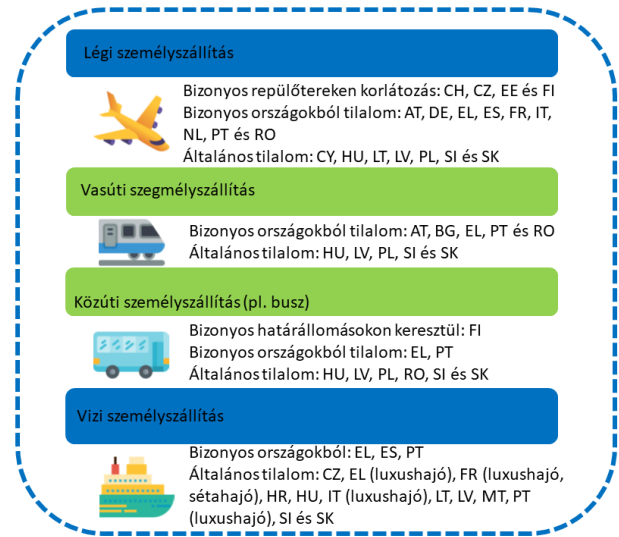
Légi személyszállítás

Bizonyos repülőtereken korlátozás: CH, CZ, EE és FI
Bizonyos országokból tilalom: AT, DE, EL, ES, FR, IT, NL, PT és RO
Általános tilalom: CY, HU, LT, LV, PL, SI és SK

Vasúti szegmélyszállítás

Bizonyos országokból tilalom: AT, BG, EL, PT és RO
Általános tilalom: HU, LV, PL, SI és SK

Közúti személyszállítás (pl. busz)

Bizonyos határállomásokon keresztül: FI
Bizonyos országokból tilalom: EL, PT
Általános tilalom: HU, LV, PL, RO, SI és SK

Vízi személyszállítás

Bizonyos országokból: EL, ES, PT
Általános tilalom: CZ, EL (luxushajó), FR (luxushajó, sétahajó), HR, HU, IT (luxushajó), LT, LV, MT, PT (luxushajó), SI és SK